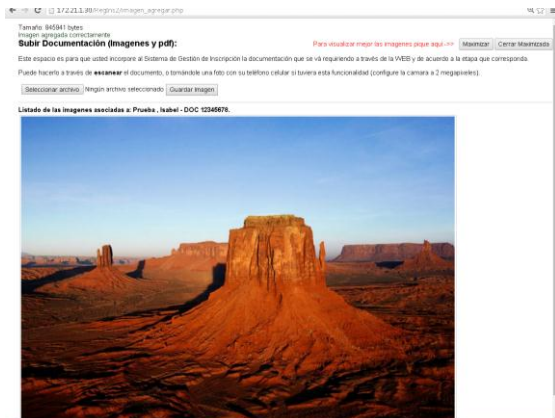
172.21.1.30/regins2/imagen_agregar.php

Tamaño: 845941 bytes
Imagen agregada correctamente
Subir Documentación (Imagenes y pdf):

Para visualizar mejor las imagenes pique aquí->> Maximizar Cerrar Maximizada

Este espacio es para que usted incorpore al Sistema de Gestión de Inscripción la documentación que se vá requiriendo a través de la WEB y de acuerdo a la etapa que corresponda.

Puede hacerlo a través de escanear el documento, o tomándole una foto con su teléfono celular si tuviera esta funcionalidad (configure la camara a 2 megapixeles).

Seleccionar archivo Ningún archivo seleccionado Guardar Imagen

Listado de las imagenes asociadas a: Prueba , Isabel - DOC 12345678.